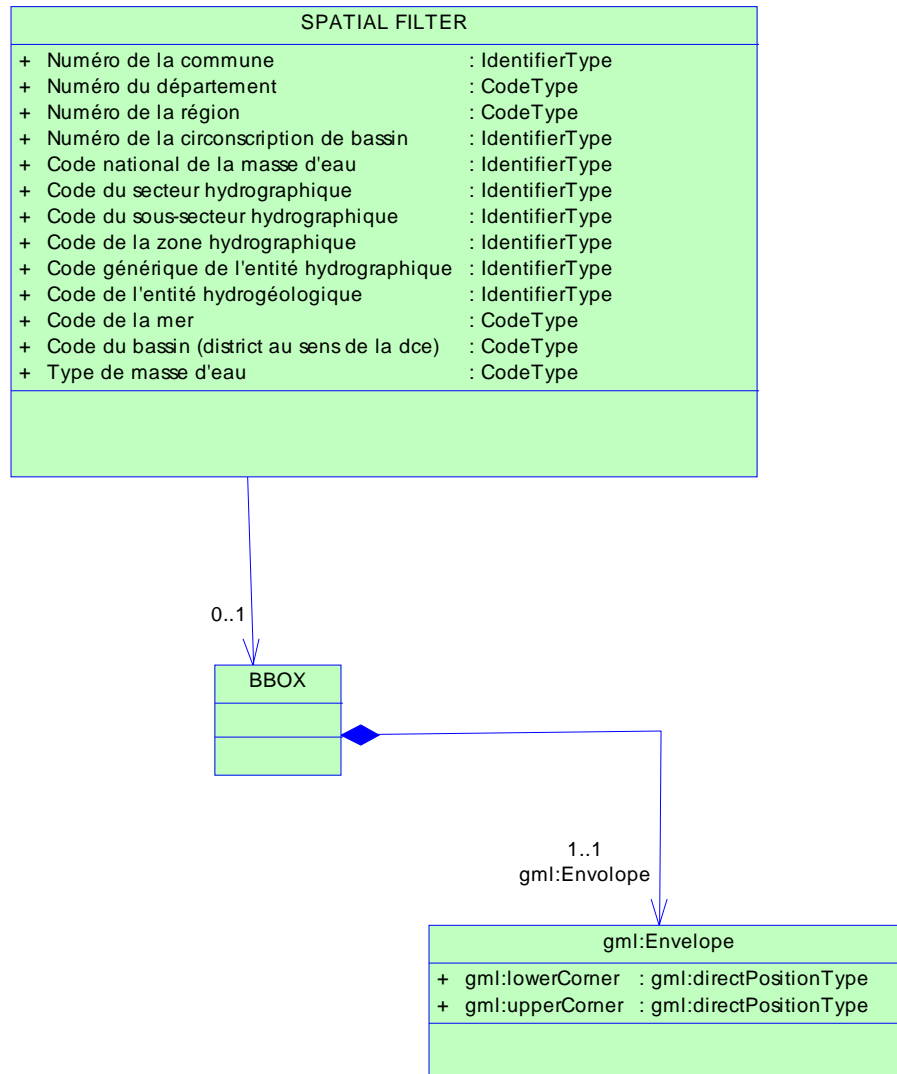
SPATIAL FILTER

+ Numéro de la commune : IdentifierType
+ Numéro du département : CodeType
+ Numéro de la région : CodeType
+ Numéro de la circonscription de bassin : IdentifierType
+ Code national de la masse d'eau : IdentifierType
+ Code du secteur hydrographique : IdentifierType
+ Code du sous-secteur hydrographique : IdentifierType
+ Code de la zone hydrographique : IdentifierType
+ Code générique de l'entité hydrographique : IdentifierType
+ Code de l'entité hydrogéologique : IdentifierType
+ Code de la mer : CodeType
+ Code du bassin (district au sens de la dce) : CodeType
+ Type de masse d'eau : CodeType

0..1

BBOX

1..1
gml:Envolope

gml:Envelope

+ gml:lowerCorner : gml:directPositionType
+ gml:upperCorner : gml:directPositionType